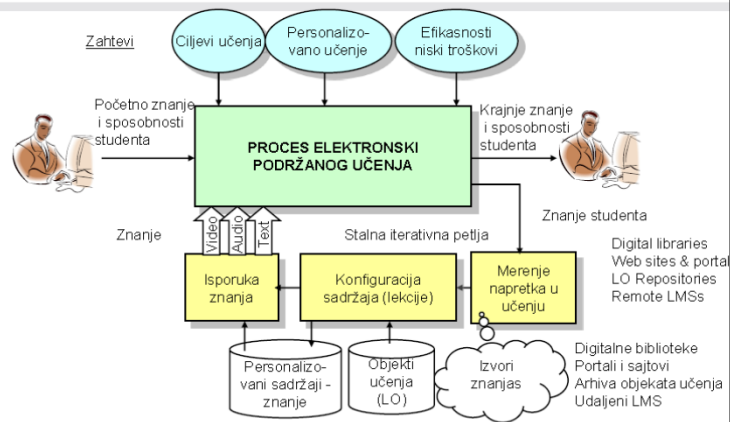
Zahtevi

Ciljevi učenja

Personalizovano učenje

Efikasnosti niski troškovi

Početno znanje i sposobnosti studenta

PROCES ELEKTRONSKI PODRŽANOG UČENJA

Krajnje znanje i sposobnosti studenta

Znanje studenta

Znanje

Video

Audio

Text

Stalna iterativna petlja

Digital libraries
Web sites & portal
LO Repositories
Remote LMSs

Isporuka znanja

Konfiguracija sadržaja (lekcije)

Merenje napretka u učenju

Personalizovani sadržaji - znanje

Objekti učenja (LO)

Izvori znanjas

Digitalne biblioteke
Portali i sajtovi
Arhiva objekata učenja
Udaljeni LMS